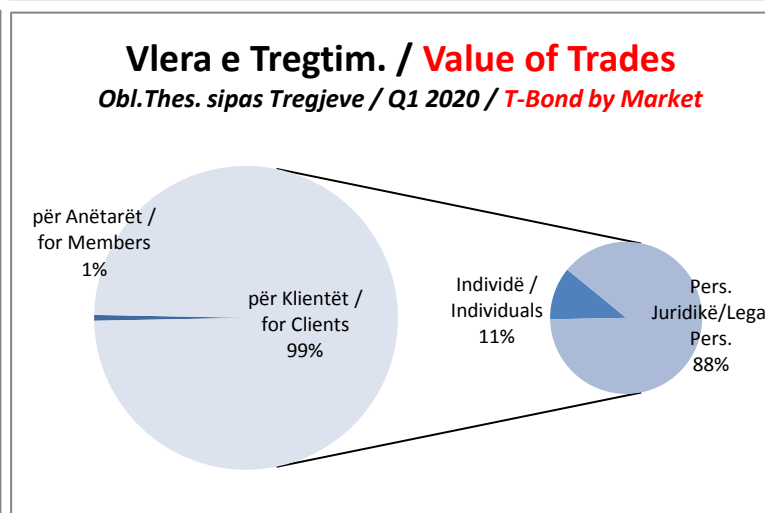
Vlera e Tregtim. / Value of Trades
Obl.Thes. sipas Tregjeve / Q1 2020 / T-Bond by Market

për Anëtarët / for Members 1%

për Klientët / for Clients 99%

Individë / Individuals 11%

Pers. Juridikë/Lega Pers. 88%